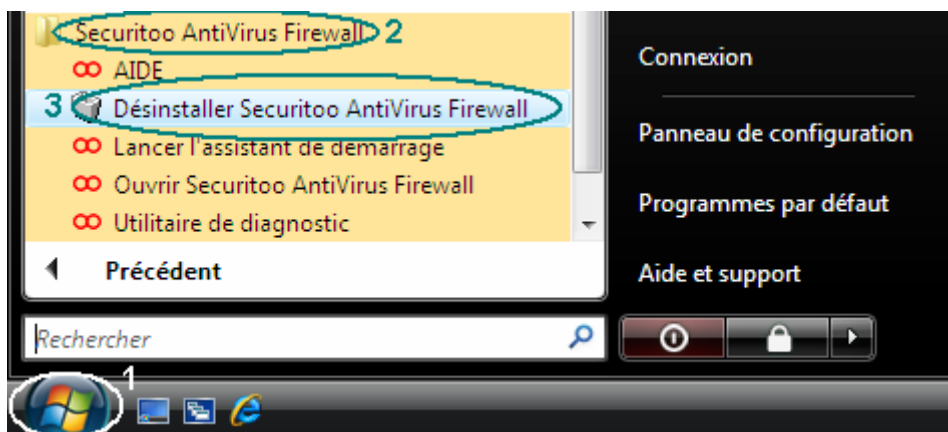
Securitoo AntiVirus Firewall 2
AIDE
3 Désinstaller Securitoo AntiVirus Firewall
Lancer l'assistant de demarrage
Ouvrir Securitoo AntiVirus Firewall
Utilitaire de diagnostic
Précédent
Rechercher
1
Connexion
Panneau de configuration
Programmes par défaut
Aide et support